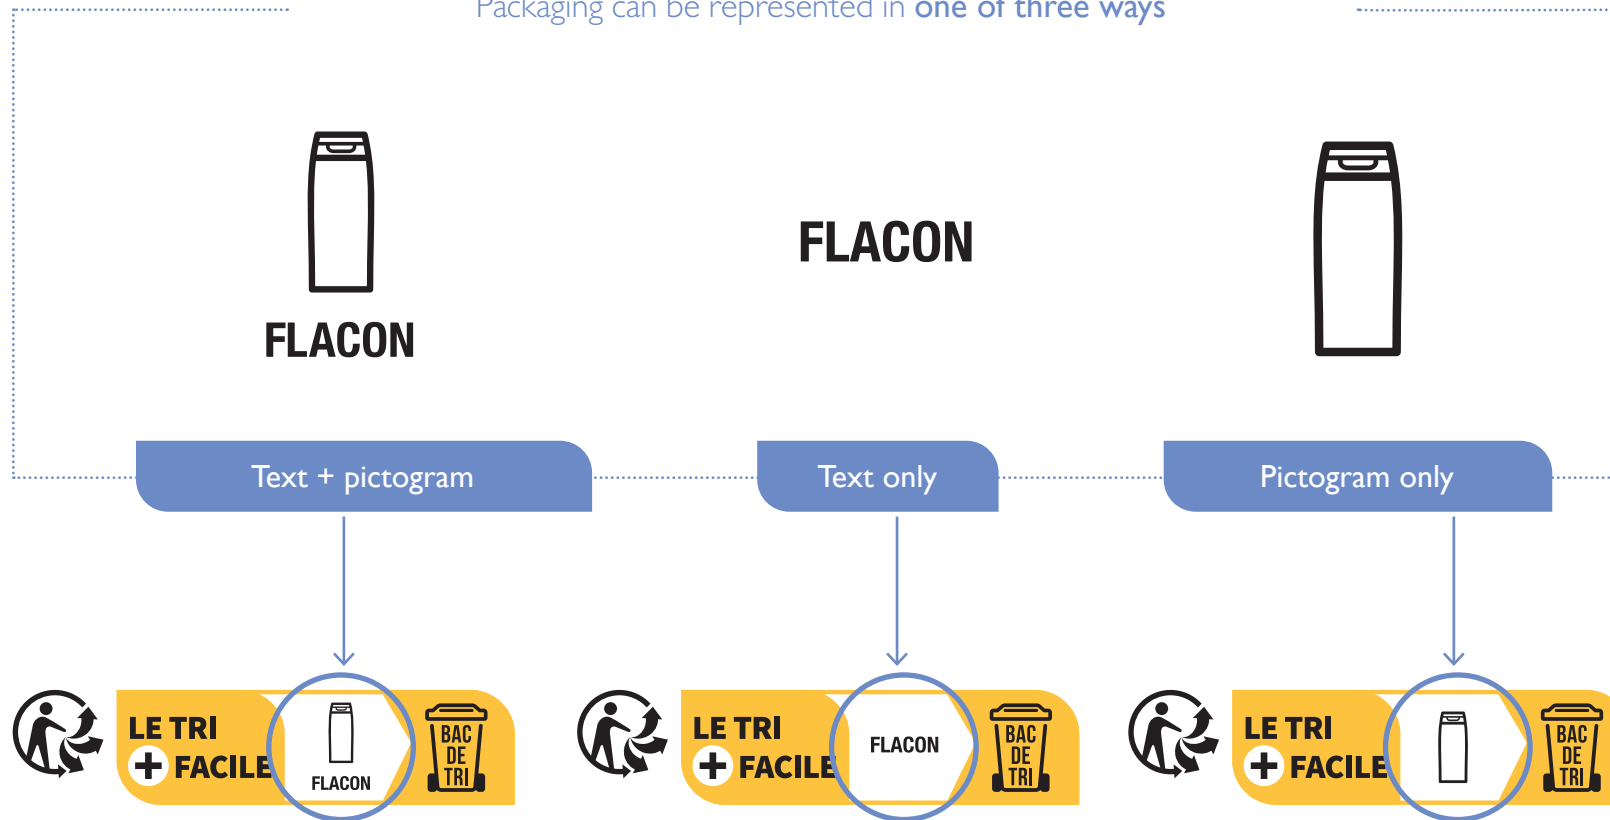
Packaging can be represented in one of three ways

FLACON

FLACON

Text + pictogram

Text only

Pictogram only

LE TRI + FACILE FLACON BAC DE TRI

LE TRI + FACILE FLACON BAC DE TRI

LE TRI + FACILE BAC DE TRI